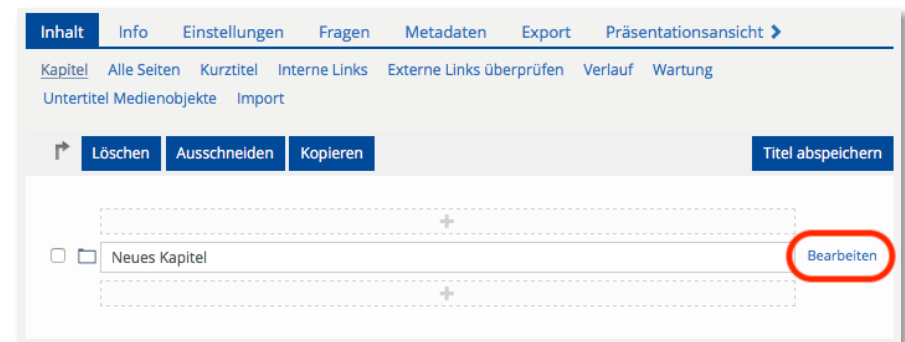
Inhalt Info Einstellungen Fragen Metadaten Export Präsentationsansicht

Kapitel Alle Seiten Kurztitel Interne Links Externe Links überprüfen Verlauf Wartung Untertitel Medienobjekte Import

Löschen Ausschneiden Kopieren Titel abspeichern

+

Neues Kapitel Bearbeiten

+